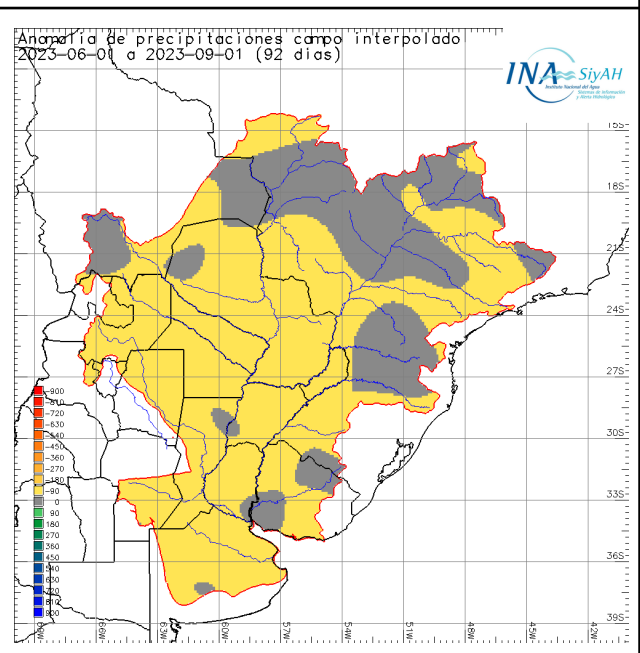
Anomalia de precipitaciones campo interpolado
2023-06-01 a 2023-09-01 (92 dias)

INA SiyAH
Instituto Nacional del Agua
Sistema de Información y Alerta Hidrológico

15S
18S
21S
24S
27S
30S
33S
36S
39S

-900
-810
-720
-630
-540
-450
-360
-270
-180
-90
0
90
180
270
360
450
540
630
720
810
900

69W
66W
63W
60W
57W
54W
51W
48W
45W
42W